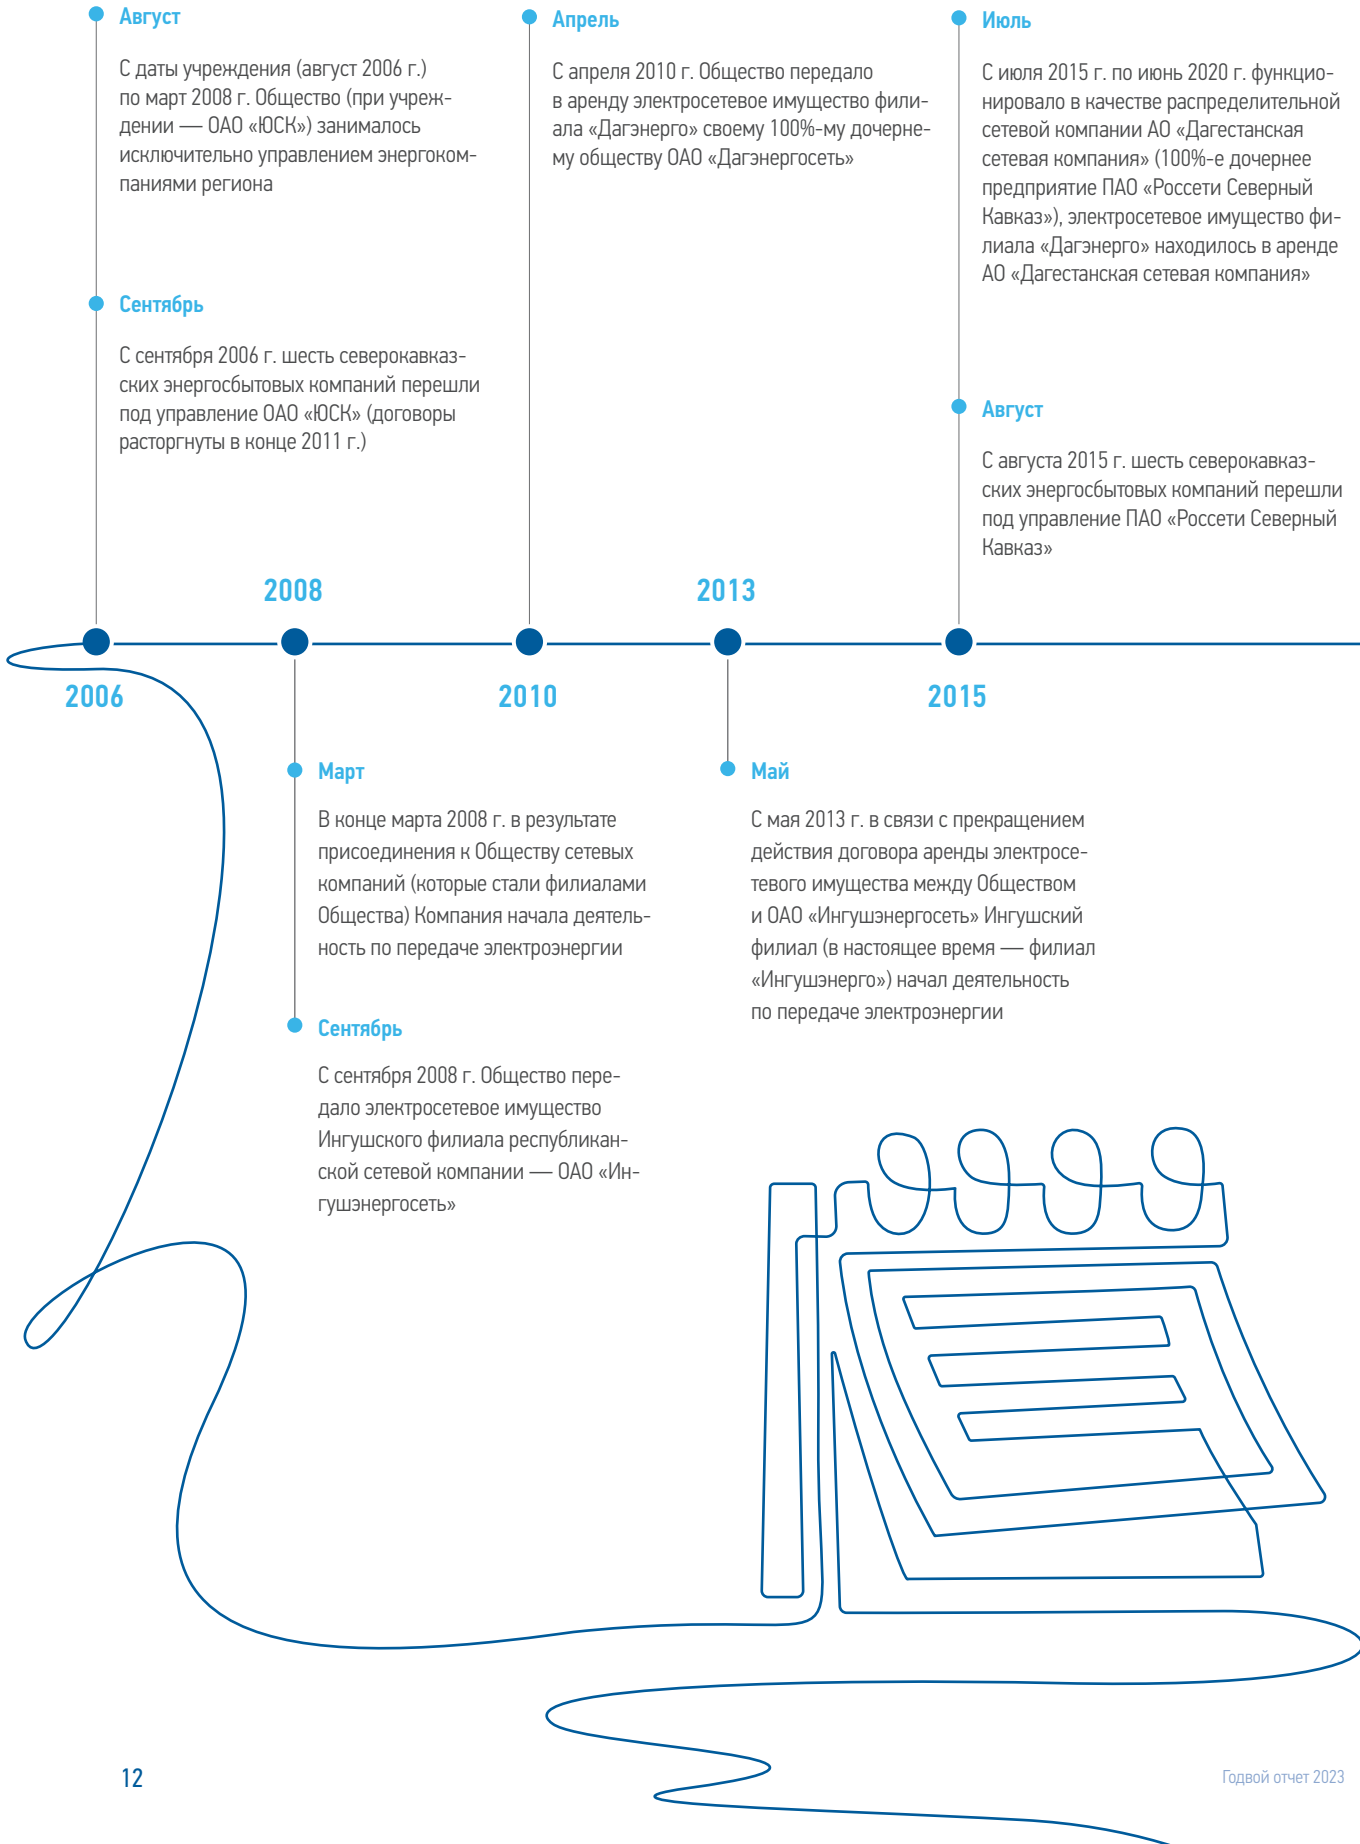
Август

С даты учреждения (август 2006 г.) по март 2008 г. Общество (при учреждении — ОАО «ЮСК») занималось исключительно управлением энергокомпаниями региона

Сентябрь

С сентября 2006 г. шесть северокавказских энергосбытовых компаний перешли под управление ОАО «ЮСК» (договоры расторгнуты в конце 2011 г.)

Апрель

С апреля 2010 г. Общество передало в аренду электросетевое имущество филиала «Дагэнерго» своему 100%-му дочернему обществу ОАО «Дагэнергосеть»

Июль

С июля 2015 г. по июнь 2020 г. функционировало в качестве распределительной сетевой компании АО «Дагестанская сетевая компания» (100%-е дочернее предприятие ПАО «Россети Северный Кавказ»), электросетевое имущество филиала «Дагэнерго» находилось в аренде АО «Дагестанская сетевая компания»

Август

С августа 2015 г. шесть северокавказских энергосбытовых компаний перешли под управление ПАО «Россети Северный Кавказ»

2008

2013

2006

2010

2015

Март

В конце марта 2008 г. в результате присоединения к Обществу сетевых компаний (которые стали филиалами Общества) Компания начала деятельность по передаче электроэнергии

Сентябрь

С сентября 2008 г. Общество передало электросетевое имущество Ингушского филиала республиканской сетевой компании — ОАО «Ингушэнергосеть»

Май

С мая 2013 г. в связи с прекращением действия договора аренды электросетевого имущества между Обществом и ОАО «Ингушэнергосеть» Ингушский филиал (в настоящее время — филиал «Ингушэнерго») начал деятельность по передаче электроэнергии

12

Годвой отчет 2023